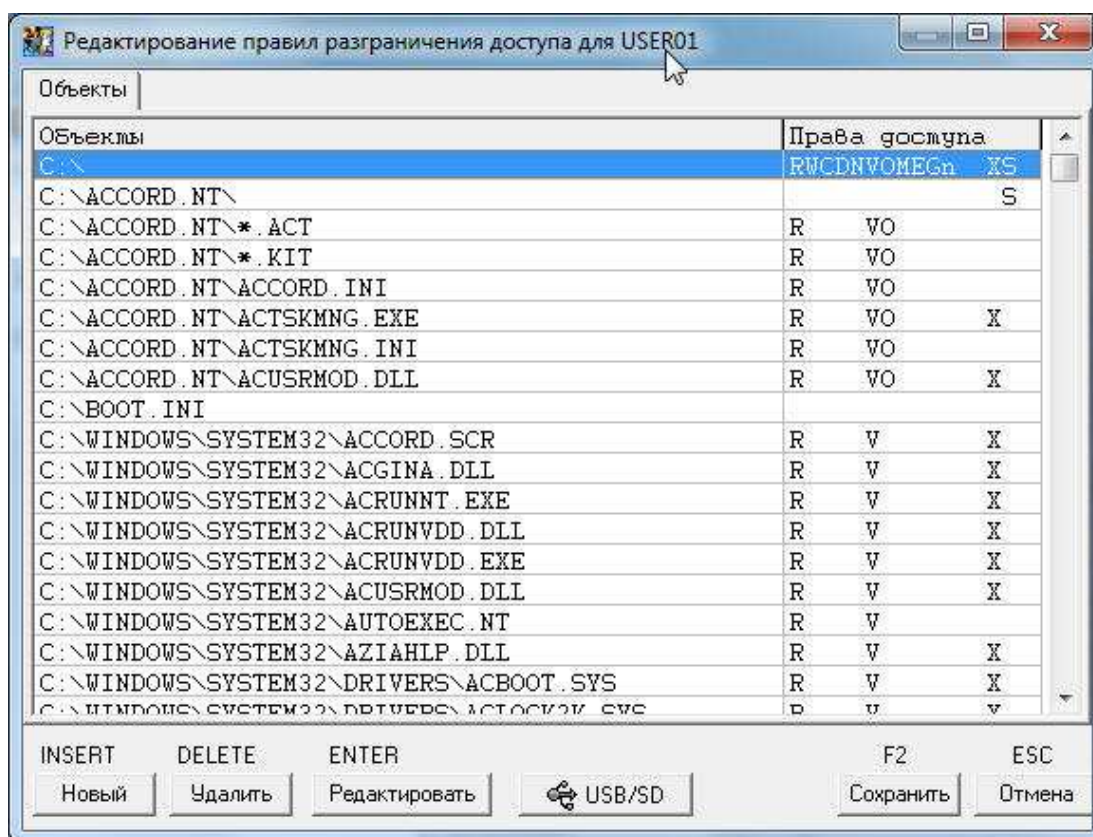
Редактирование правил разграничения доступа для USER01

Объекты

| Объекты | Права доступа |
|---|---|
| C:\ | RWCDNVOMEGn XS |
| C:\ACCORD.NT\ | S |
| C:\ACCORD.NT\*.ACT | R VO |
| C:\ACCORD.NT\*.KIT | R VO |
| C:\ACCORD.NT\ACCORD.INI | R VO |
| C:\ACCORD.NT\ACTSKMNG.EXE | R VO X |
| C:\ACCORD.NT\ACTSKMNG.INI | R VO |
| C:\ACCORD.NT\ACUSRMOD.DLL | R VO X |
| C:\BOOT.INI | |
| C:\WINDOWS\SYSTEM32\ACCORD.SCR | R V X |
| C:\WINDOWS\SYSTEM32\ACGINA.DLL | R V X |
| C:\WINDOWS\SYSTEM32\ACRUNNT.EXE | R V X |
| C:\WINDOWS\SYSTEM32\ACRUNVDD.DLL | R V X |
| C:\WINDOWS\SYSTEM32\ACRUNVDD.EXE | R V X |
| C:\WINDOWS\SYSTEM32\ACUSRMOD.DLL | R V X |
| C:\WINDOWS\SYSTEM32\AUTOEXEC.NT | R V |
| C:\WINDOWS\SYSTEM32\AZIAHLP.DLL | R V X |
| C:\WINDOWS\SYSTEM32\DRIVERS\ACBOOT.SYS | R V X |
| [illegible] | R V X |

INSERT DELETE ENTER F2 ESC

Новый Удалить Редактировать USB/SD Сохранить Отмена